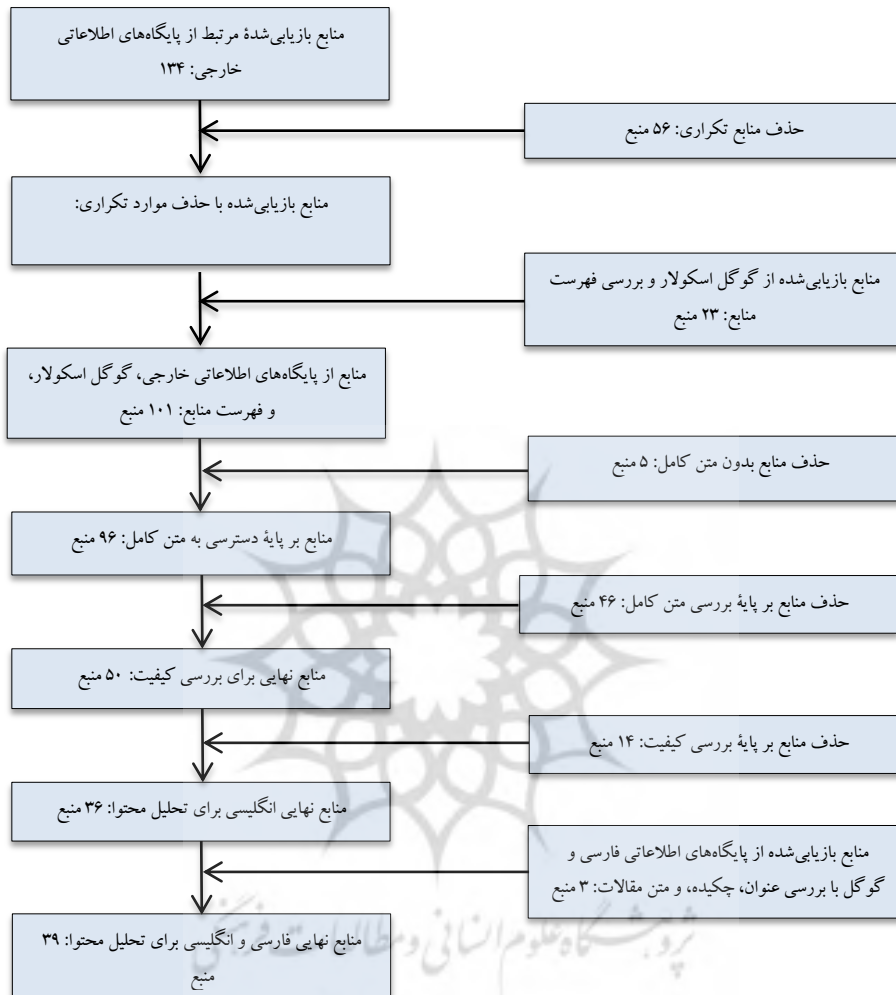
منابع بازیابی‌شدهٔ مرتبط از پایگاه‌های اطلاعاتی خارجی: ۱۳۴

حذف منابع تکراری: ۵۶ منبع

منابع بازیابی‌شده با حذف موارد تکراری:

منابع بازیابی‌شده از گوگل اسکولار و بررسی فهرست منابع: ۲۳ منبع

منابع از پایگاه‌های اطلاعاتی خارجی، گوگل اسکولار، و فهرست منابع: ۱۰۱ منبع

حذف منابع بدون متن کامل: ۵ منبع

منابع بر پایهٔ دسترسی به متن کامل: ۹۶ منبع

حذف منابع بر پایهٔ بررسی متن کامل: ۴۶ منبع

منابع نهایی برای بررسی کیفیت: ۵۰ منبع

حذف منابع بر پایهٔ بررسی کیفیت: ۱۴ منبع

منابع نهایی انگلیسی برای تحلیل محتوا: ۳۶ منبع

منابع بازیابی‌شده از پایگاه‌های اطلاعاتی فارسی و گوگل با بررسی عنوان، چکیده، و متن مقالات: ۳ منبع

منابع نهایی فارسی و انگلیسی برای تحلیل محتوا: ۳۹ منبع

پژوهشگاه علوم انسانی و مطالعات فرهنگی